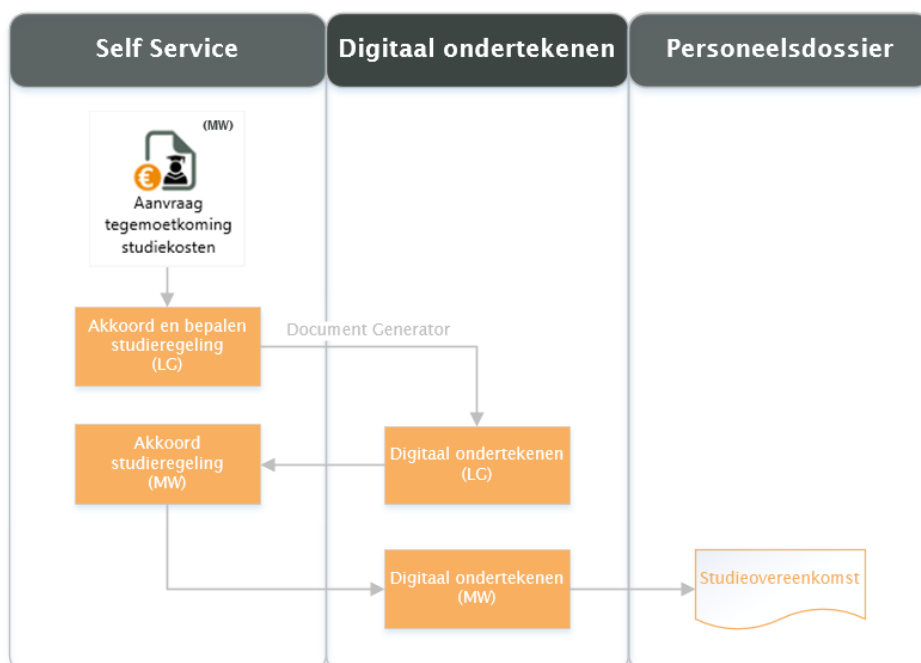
Self Service

Digitaal ondertekenen

Personeelsdossier

(MW)

Aanvraag tegemoetkoming studiekosten

Akkoord en bepalen studieregeling (LG)

Document Generator

Akkoord studieregeling (MW)

Digitaal ondertekenen (LG)

Digitaal ondertekenen (MW)

Studieovereenkomst